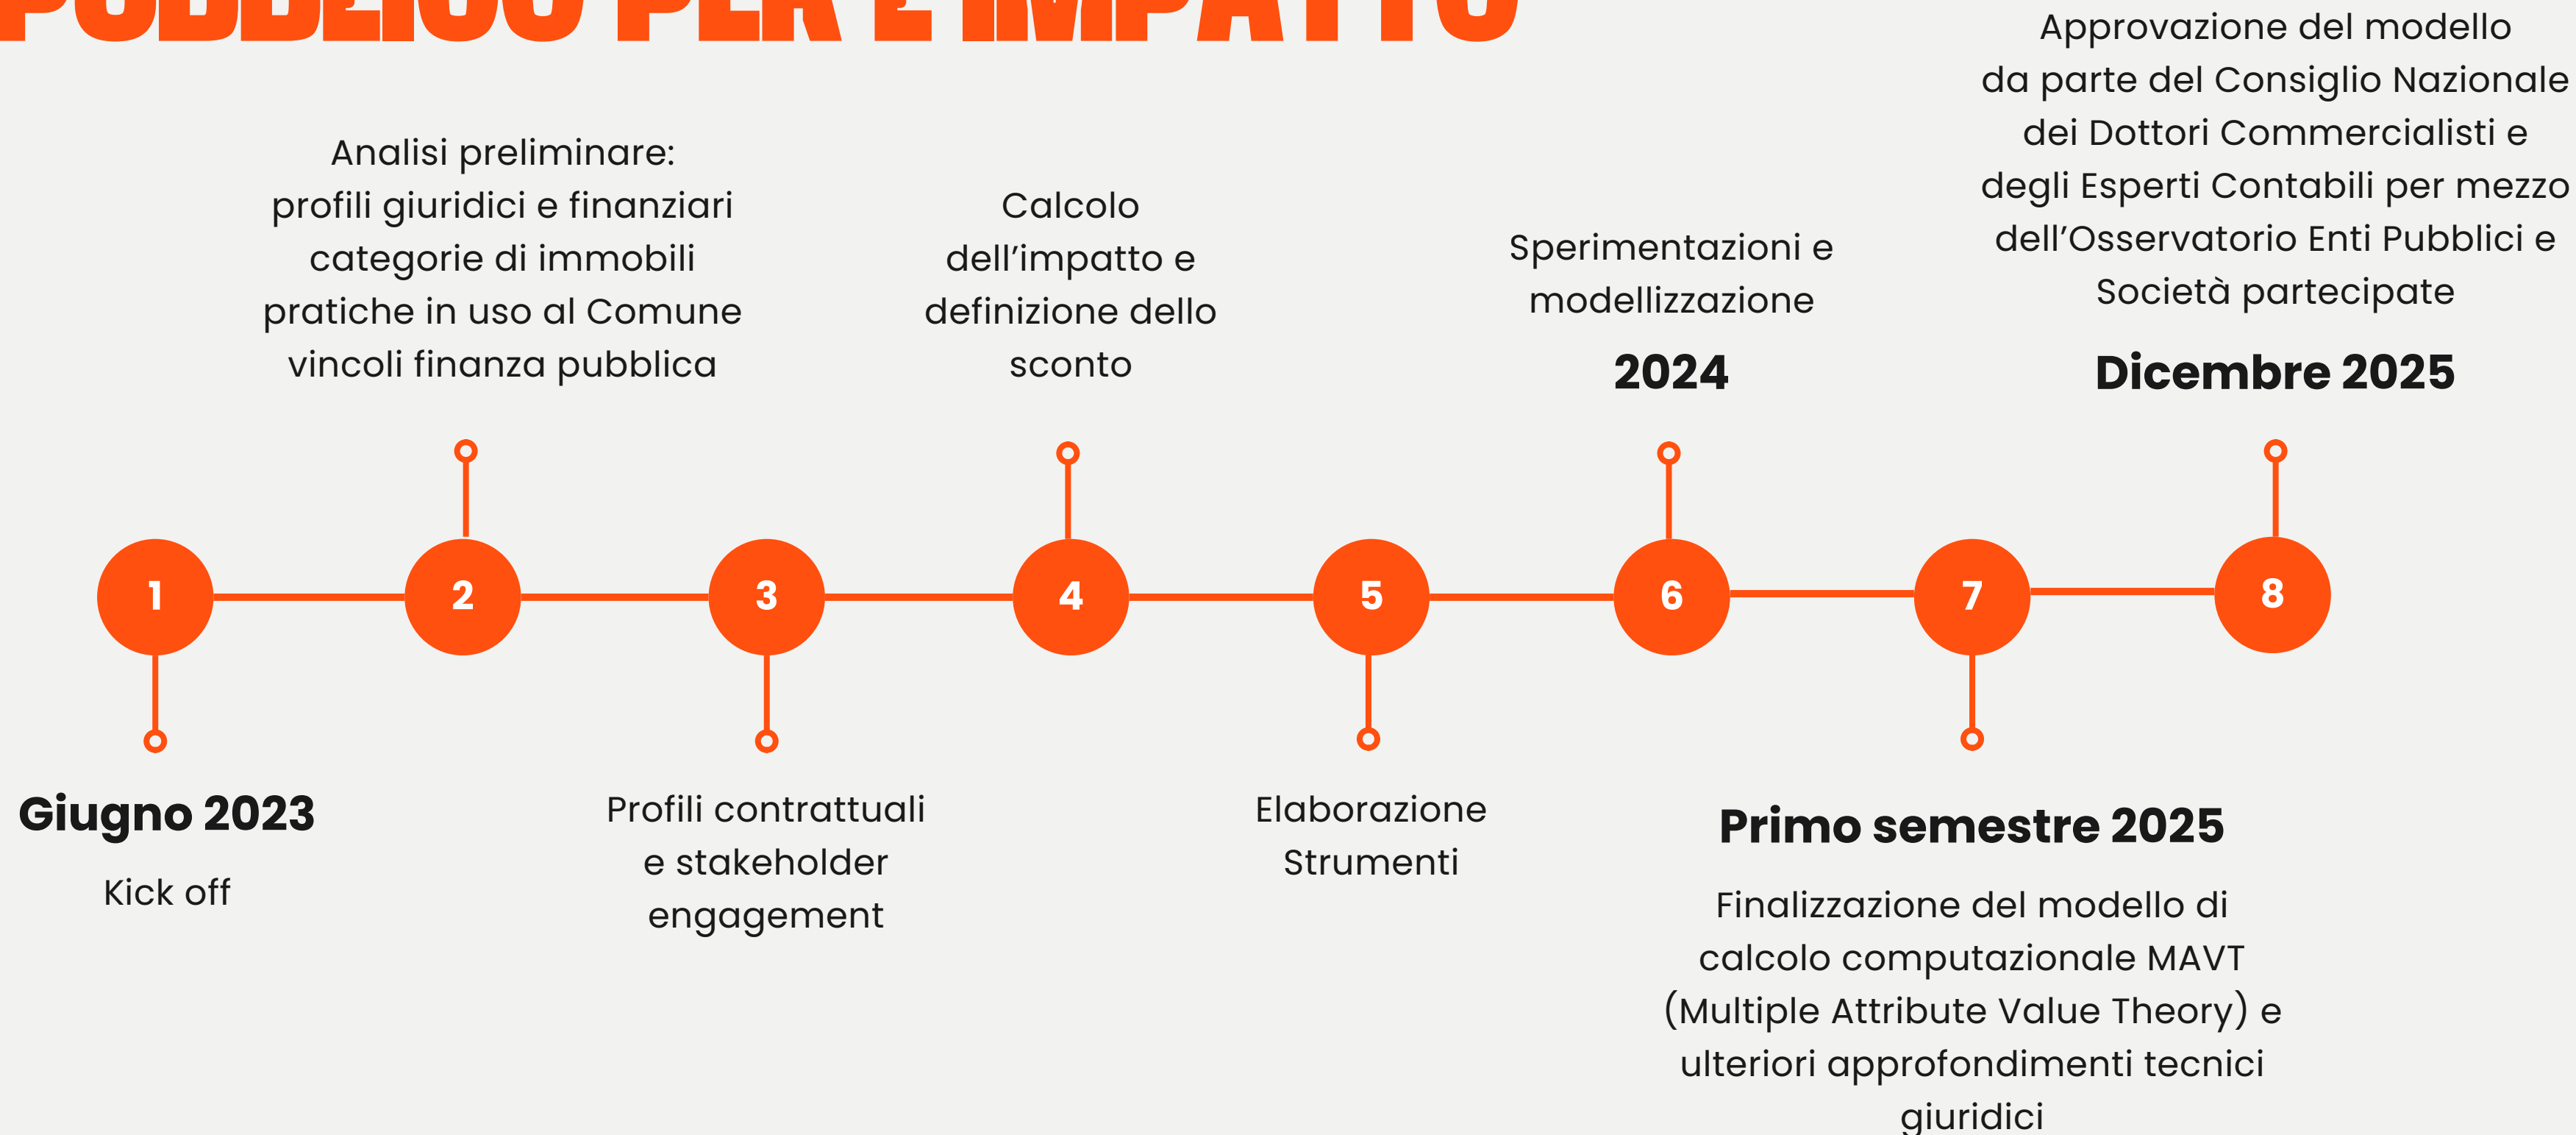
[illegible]

Approvazione del modello da parte del Consiglio Nazionale dei Dottori Commercialisti e degli Esperti Contabili per mezzo dell'Osservatorio Enti Pubblici e Società partecipate

Dicembre 2025

Analisi preliminare: profili giuridici e finanziari categorie di immobili pratiche in uso al Comune vincoli finanza pubblica

Calcolo dell'impatto e definizione dello sconto

Sperimentazioni e modellizzazione

2024

1

2

3

4

5

6

7

8

Giugno 2023

Kick off

Profili contrattuali e stakeholder engagement

Elaborazione Strumenti

Primo semestre 2025

Finalizzazione del modello di calcolo computazionale MAVT (Multiple Attribute Value Theory) e ulteriori approfondimenti tecnici giuridici